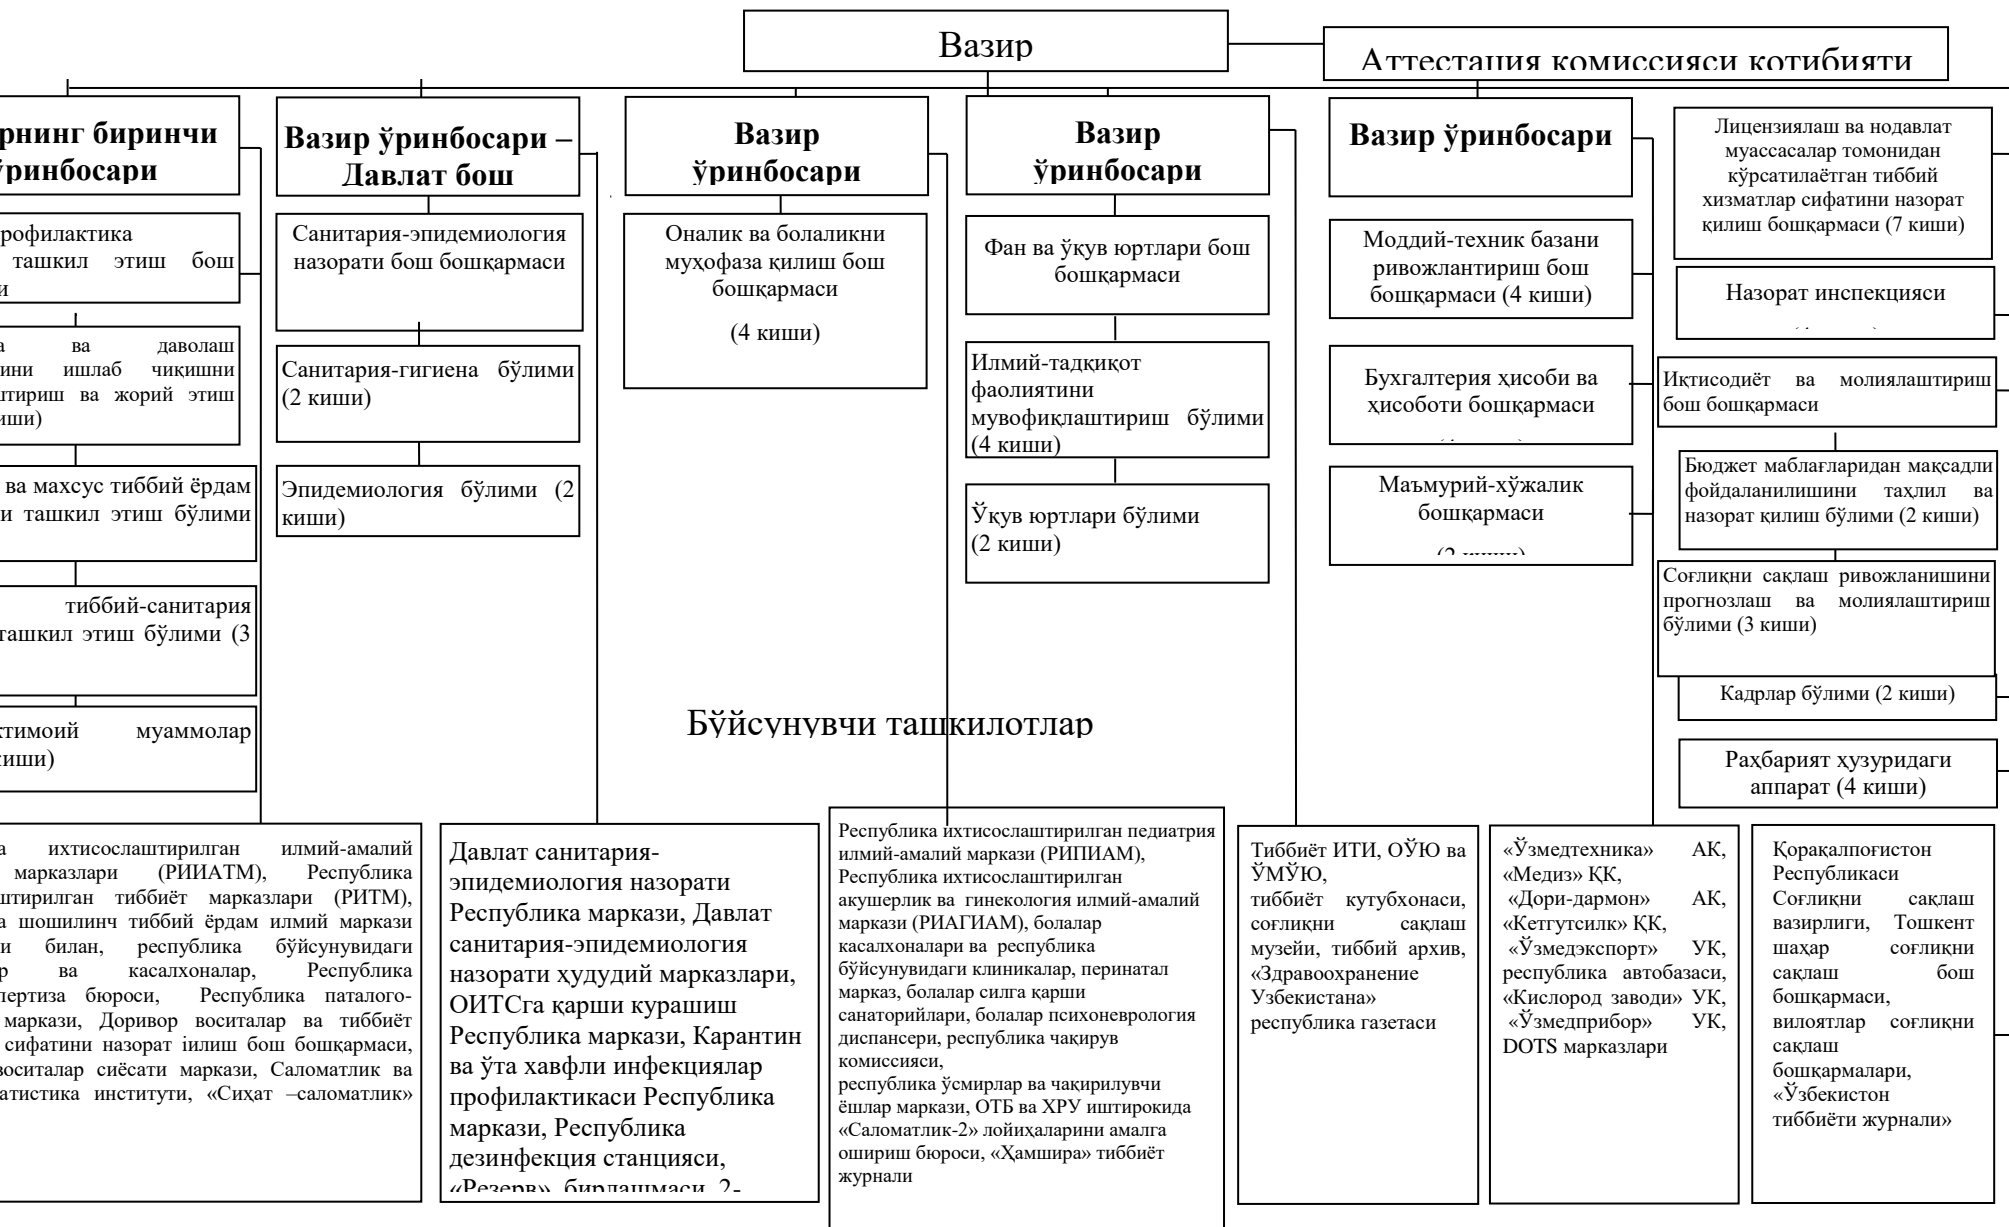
Вазир

Аттестация комиссияси котибияти

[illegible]рнинг биринчи ўринбосари

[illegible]рофилактика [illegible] ташкил этиш бош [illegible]и

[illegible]а ва даволаш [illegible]ини ишлаб чиқишни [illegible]тириш ва жорий этиш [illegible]иши)

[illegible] ва махсус тиббий ёрдам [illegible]и ташкил этиш бўлими

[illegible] тиббий-санитария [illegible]ташкил этиш бўлими (3

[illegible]тимоий муаммолар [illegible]киши)

Вазир ўринбосари – Давлат бош

Санитария-эпидемиология назорати бош бошқармаси

Санитария-гигиена бўлими (2 киши)

Эпидемиология бўлими (2 киши)

Вазир ўринбосари

Оналик ва болаликни муҳофаза қилиш бош бошқармаси

(4 киши)

Вазир ўринбосари

Фан ва ўқув юртлари бош бошқармаси

Илмий-тадқиқот фаолиятини мувофиқлаштириш бўлими (4 киши)

Ўқув юртлари бўлими (2 киши)

Вазир ўринбосари

Моддий-техник базани ривожлантириш бош бошқармаси (4 киши)

Бухгалтерия ҳисоби ва ҳисоботи бошқармаси

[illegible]

Маъмурий-хўжалик бошқармаси

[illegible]

Лицензиялаш ва нодавлат муассасалар томонидан кўрсатилаётган тиббий хизматлар сифатини назорат қилиш бошқармаси (7 киши)

Назорат инспекцияси

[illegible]

Иқтисодиёт ва молиялаштириш бош бошқармаси

Бюджет маблағларидан мақсадли фойдаланилишини таҳлил ва назорат қилиш бўлими (2 киши)

Соғлиқни сақлаш ривожланишини прогнозлаш ва молиялаштириш бўлими (3 киши)

Кадрлар бўлими (2 киши)

Раҳбарият ҳузуридаги аппарат (4 киши)

Бўйсунувчи ташкилотлар

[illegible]а ихтисослаштирилган илмий-амалий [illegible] марказлари (РИИАТМ), Республика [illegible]штирилган тиббиёт марказлари (РИТМ), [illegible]а шошилинч тиббий ёрдам илмий маркази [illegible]и билан, республика бўйсунувидаги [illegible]р ва касалхоналар, Республика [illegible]ертиза бюроси, Республика паталого- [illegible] маркази, Доривор воситалар ва тиббиёт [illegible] сифатини назорат іилиш бош бошқармаси, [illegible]воситалар сиёсати маркази, Саломатлик ва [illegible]атистика институти, «Сиҳат –саломатлик»

Давлат санитария-эпидемиология назорати Республика маркази, Давлат санитария-эпидемиология назорати ҳудудий марказлари, ОИТСга қарши курашиш Республика маркази, Карантин ва ўта хавфли инфекциялар профилактикаси Республика маркази, Республика дезинфекция станцияси, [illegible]

Республика ихтисослаштирилган педиатрия илмий-амалий маркази (РИПИАМ), Республика ихтисослаштирилган акушерлик ва гинекология илмий-амалий маркази (РИАГИАМ), болалар касалхоналари ва республика бўйсунувидаги клиникалар, перинатал марказ, болалар силга қарши санаторийлари, болалар психоневрология диспансери, республика чақирув комиссияси, республика ўсмирлар ва чақирилувчи ёшлар маркази, ОТБ ва ХРУ иштирокида «Саломатлик-2» лойиҳаларини амалга ошириш бюроси, «Ҳамшира» тиббиёт журнали

Тиббиёт ИТИ, ОЎЮ ва ЎМЎЮ, тиббиёт кутубхонаси, соғлиқни сақлаш музейи, тиббий архив, «Здравоохранение Узбекистана» республика газетаси

«Ўзмедтехника» АК, «Медиз» ҚК, «Дори-дармон» АК, «Кетгутсилк» ҚК, «Ўзмедэкспорт» УК, республика автобазаси, «Кислород заводи» УК, «Ўзмедприбор» УК, DOTS марказлари

Қорақалпоғистон Республикаси Соғлиқни сақлаш вазирлиги, Тошкент шаҳар соғлиқни сақлаш бош бошқармаси, вилоятлар соғлиқни сақлаш бошқармалари, «Ўзбекистон тиббиёти журнали»